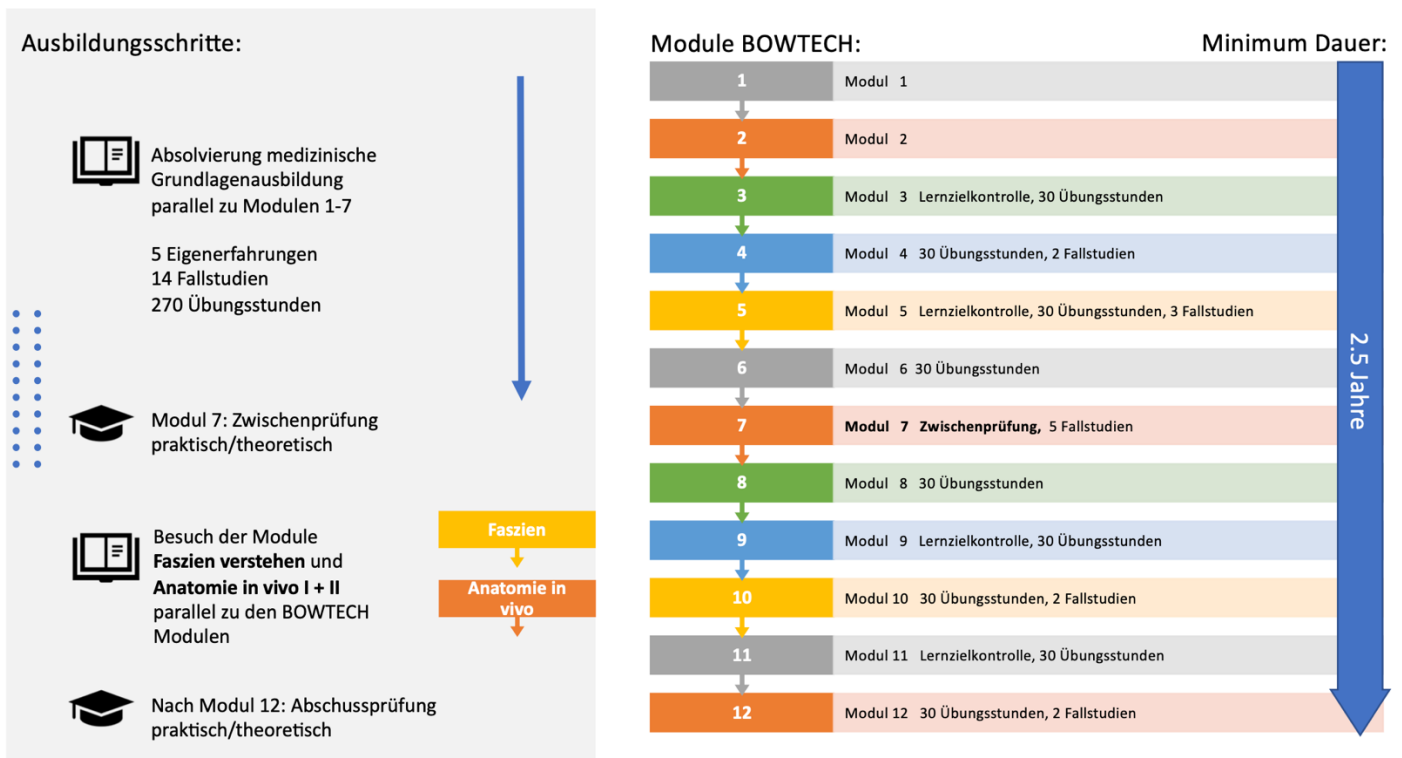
Ausbildungsschritte:

Absolvierung medizinische Grundlagenausbildung parallel zu Modulen 1-7

5 Eigenerfahrungen
14 Fallstudien
270 Übungsstunden

Modul 7: Zwischenprüfung praktisch/theoretisch

Besuch der Module **Faszien verstehen** und **Anatomie in vivo I + II** parallel zu den BOWTECH Modulen

Faszien

Anatomie in vivo

Nach Modul 12: Abschussprüfung praktisch/theoretisch

Module BOWTECH:

Minimum Dauer:

| | |
|---|---|
| 1 | Modul 1 |
| 2 | Modul 2 |
| 3 | Modul 3 Lernzielkontrolle, 30 Übungsstunden |
| 4 | Modul 4 30 Übungsstunden, 2 Fallstudien |
| 5 | Modul 5 Lernzielkontrolle, 30 Übungsstunden, 3 Fallstudien |
| 6 | Modul 6 30 Übungsstunden |
| 7 | **Modul 7 Zwischenprüfung,** 5 Fallstudien |
| 8 | Modul 8 30 Übungsstunden |
| 9 | Modul 9 Lernzielkontrolle, 30 Übungsstunden |
| 10 | Modul 10 30 Übungsstunden, 2 Fallstudien |
| 11 | Modul 11 Lernzielkontrolle, 30 Übungsstunden |
| 12 | Modul 12 30 Übungsstunden, 2 Fallstudien |

2.5 Jahre